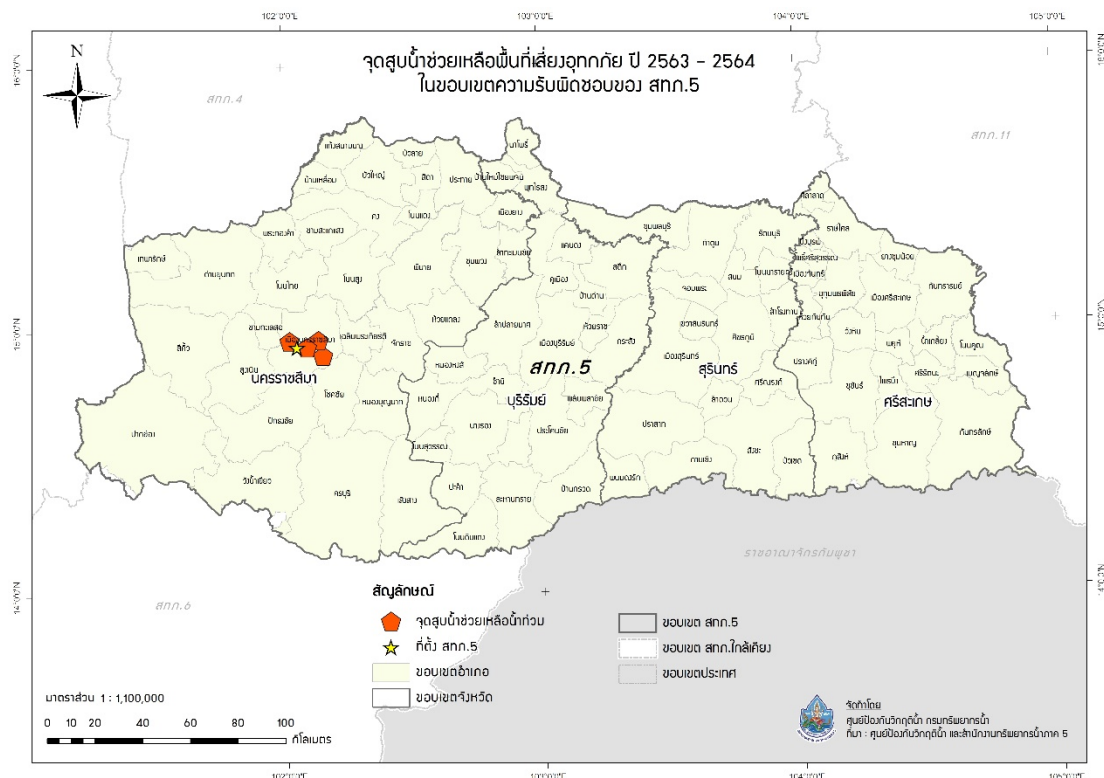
102°0'0"E 103°0'0"E 104°0'0"E 105°0'0"E

N

จุดสูบน้ำช่วยเหลือพื้นที่เสี่ยงอุทกภัย ปี 2563 - 2564
ในขอบเขตความรับผิดชอบของ สทภ.5

16°0'0"N

สทภ.4

สทภ.11

สทภ.5

นครราชสีมา

บุรีรัมย์

สุรินทร์

ศรีสะเกษ

สทภ.6

15°0'0"N

14°0'0"N

ราชอาณาจักรกัมพูชา

สัญลักษณ์

จุดสูบน้ำช่วยเหลือน้ำท่วม

ที่ตั้ง สทภ.5

ขอบเขตอำเภอ

ขอบเขตจังหวัด

ขอบเขต สทภ.5

ขอบเขต สทภ.ใกล้เคียง

ขอบเขตประเทศ

มาตราส่วน 1 : 1,100,000

0 10 20 40 60 80 100
กิโลเมตร

จัดทำโดย
ศูนย์ป้องกันวิกฤติน้ำ กรมทรัพยากรน้ำ
ที่มา : ศูนย์ป้องกันวิกฤติน้ำ และสำนักงานทรัพยากรน้ำภาค 5